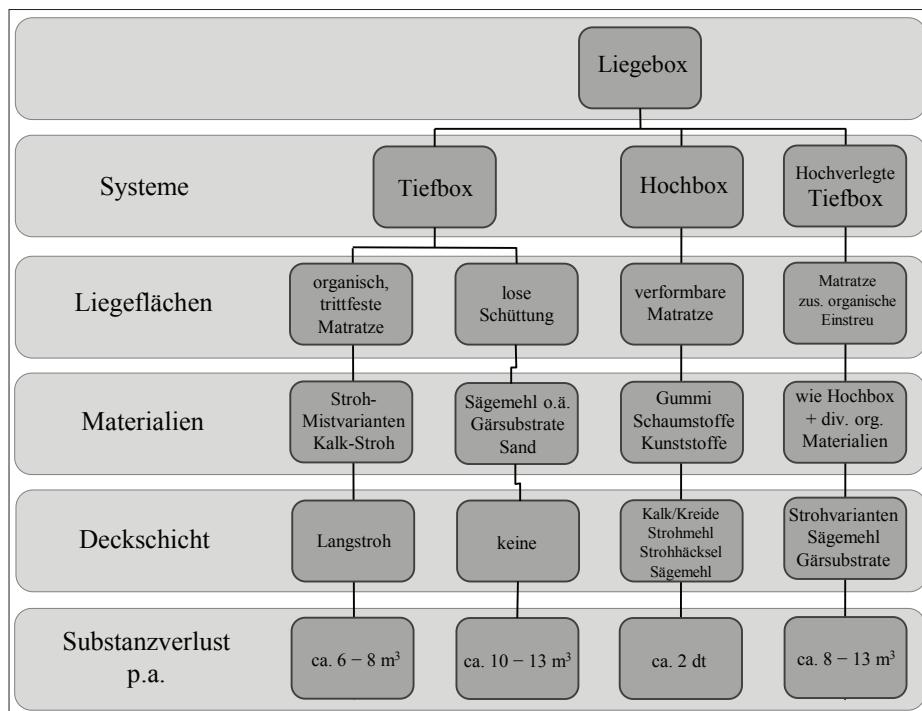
Liegebox

Systeme

Tiefbox

Hochbox

Hochverlegte Tiefbox

Liegeflächen

organisch, trittfeste Matratze

lose Schüttung

verformbare Matratze

Matratze zus. organische Einstreu

Materialien

Stroh-Mistvarianten Kalk-Stroh

Sägemehl o.ä. Gärsubstrate Sand

Gummi Schaumstoffe Kunststoffe

wie Hochbox + div. org. Materialien

Deckschicht

Langstroh

keine

Kalk/Kreide Strohmehl Strohhäcksel Sägemehl

Strohvarianten Sägemehl Gärsubstrate

Substanzverlust p.a.

ca. 6 − 8 m$^3$

ca. 10 − 13 m$^3$

ca. 2 dt

ca. 8 − 13 m$^3$